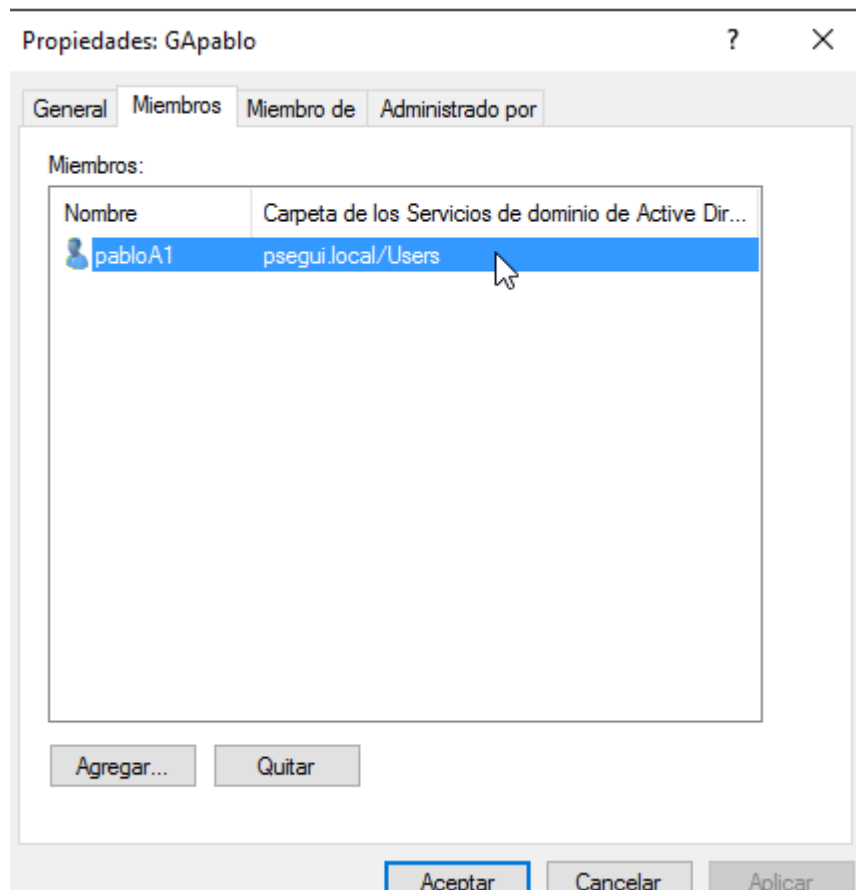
Propiedades: GApablo

?

X

General

Miembros

Miembro de

Administrado por

Miembros:

| Nombre | Carpeta de los Servicios de dominio de Active Dir... |
|---|---|
| pabloA1 | psegui.local/Users |

Agregar...

Quitar

Aceptar

Cancelar

Aplicar